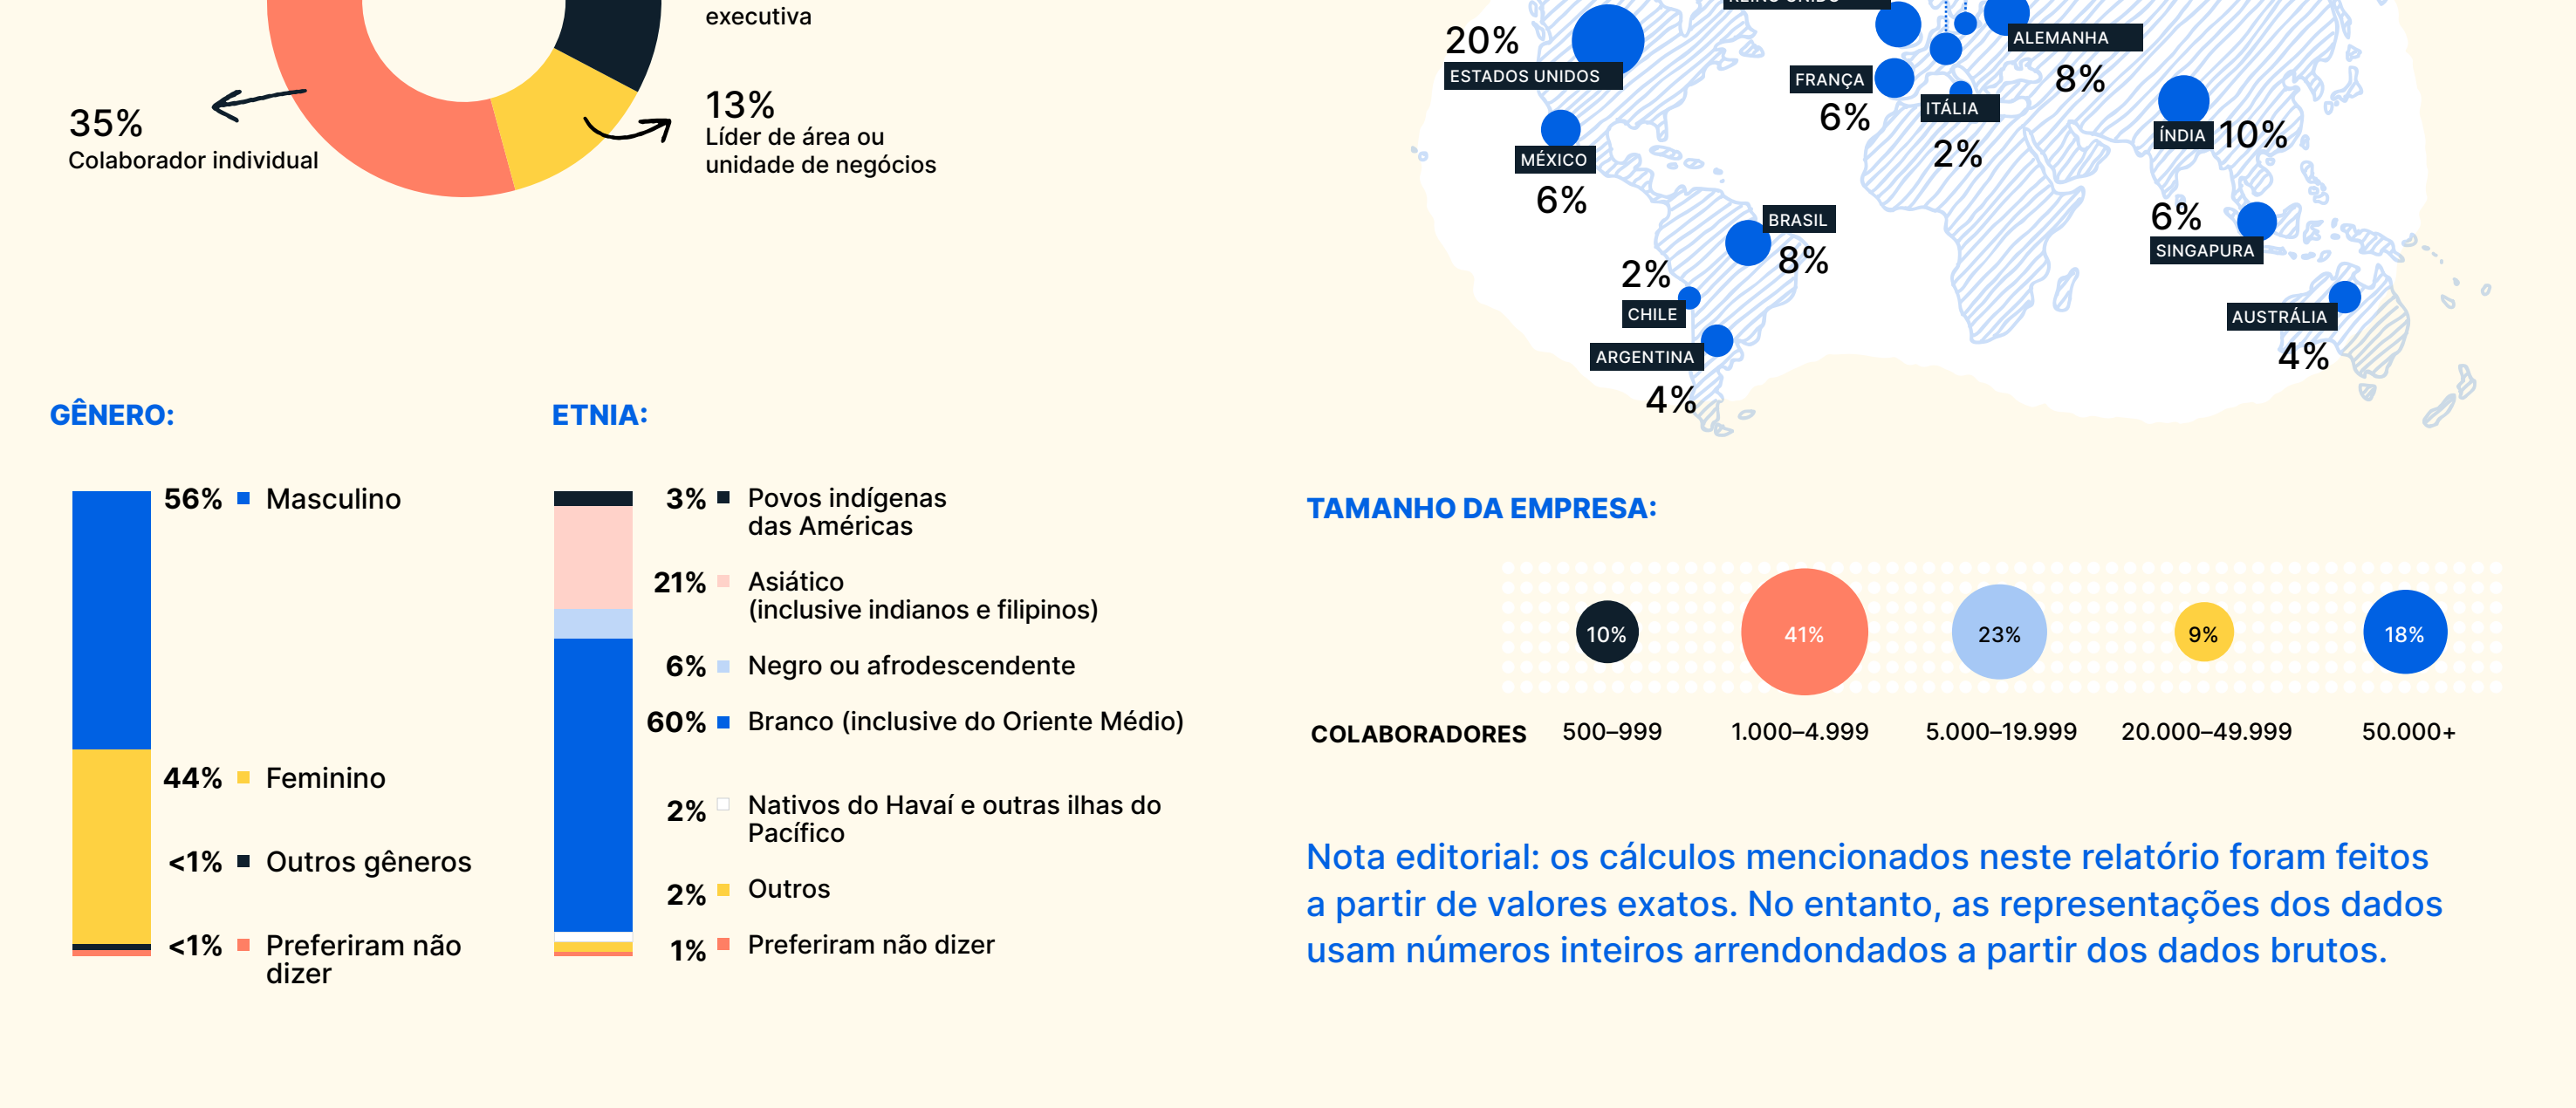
executiva

35%
Colaborador individual

13%
Líder de área ou unidade de negócios

20%
ESTADOS UNIDOS

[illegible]

ALEMANHA
8%

FRANÇA
6%

ITÁLIA
2%

MÉXICO
6%

ÍNDIA 10%

BRASIL
8%

6%
SINGAPURA

2%
CHILE

ARGENTINA
4%

AUSTRÁLIA
4%

GÊNERO:

56% Masculino

44% Feminino

<1% Outros gêneros

<1% Preferiram não dizer

ETNIA:

3% Povos indígenas das Américas

21% Asiático (inclusive indianos e filipinos)

6% Negro ou afrodescendente

60% Branco (inclusive do Oriente Médio)

2% Nativos do Havaí e outras ilhas do Pacífico

2% Outros

1% Preferiram não dizer

TAMANHO DA EMPRESA:

| COLABORADORES | 500–999 | 1.000–4.999 | 5.000–19.999 | 20.000–49.999 | 50.000+ |
|---|---|---|---|---|---|
| | 10% | 41% | 23% | 9% | 18% |

Nota editorial: os cálculos mencionados neste relatório foram feitos a partir de valores exatos. No entanto, as representações dos dados usam números inteiros arrendondados a partir dos dados brutos.